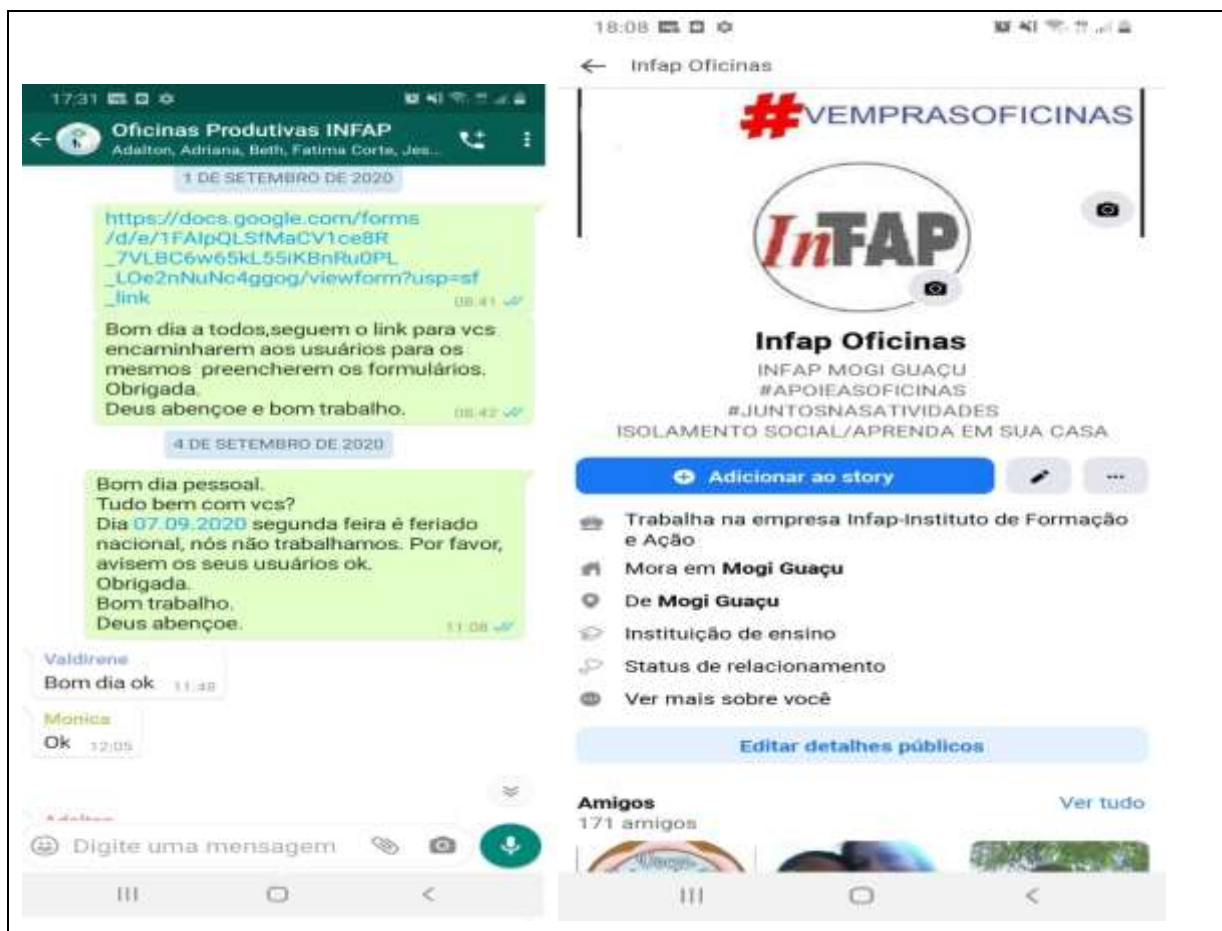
17:31

Oficinas Produtivas INFAP
Adalton, Adriana, Beth, Fatima Corte, Jes...

1 DE SETEMBRO DE 2020

https://docs.google.com/forms/d/e/1FAIpQLSfMaCV1ce8R_7VLBC6w65kL55iKBnRu0PL_LOe2nNuNc4ggog/viewform?usp=sf_link 08:41

Bom dia a todos,seguem o link para vcs encaminharem aos usuários para os mesmos preencherem os formulários. Obrigada.
Deus abençoe e bom trabalho. 08:42

4 DE SETEMBRO DE 2020

Bom dia pessoal.
Tudo bem com vcs?
Dia 07.09.2020 segunda feira é feriado nacional, nós não trabalhamos. Por favor, avisem os seus usuários ok.
Obrigada.
Bom trabalho.
Deus abençoe. 11:08

Valdirene
Bom dia ok 11:48

Monica
Ok 12:05

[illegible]

Digite uma mensagem

18:08

Infap Oficinas

#VEMPRASOFICINAS

InFAP

Infap Oficinas
INFAP MOGI GUAÇU
#APOIEASOFICINAS
#JUNTOSNASATIVIDADES
ISOLAMENTO SOCIAL/APRENDA EM SUA CASA

Adicionar ao story

...

Trabalha na empresa Infap-Instituto de Formação e Ação
Mora em Mogi Guaçu
De Mogi Guaçu
Instituição de ensino
Status de relacionamento
Ver mais sobre você

Editar detalhes públicos

Amigos
171 amigos
Ver tudo